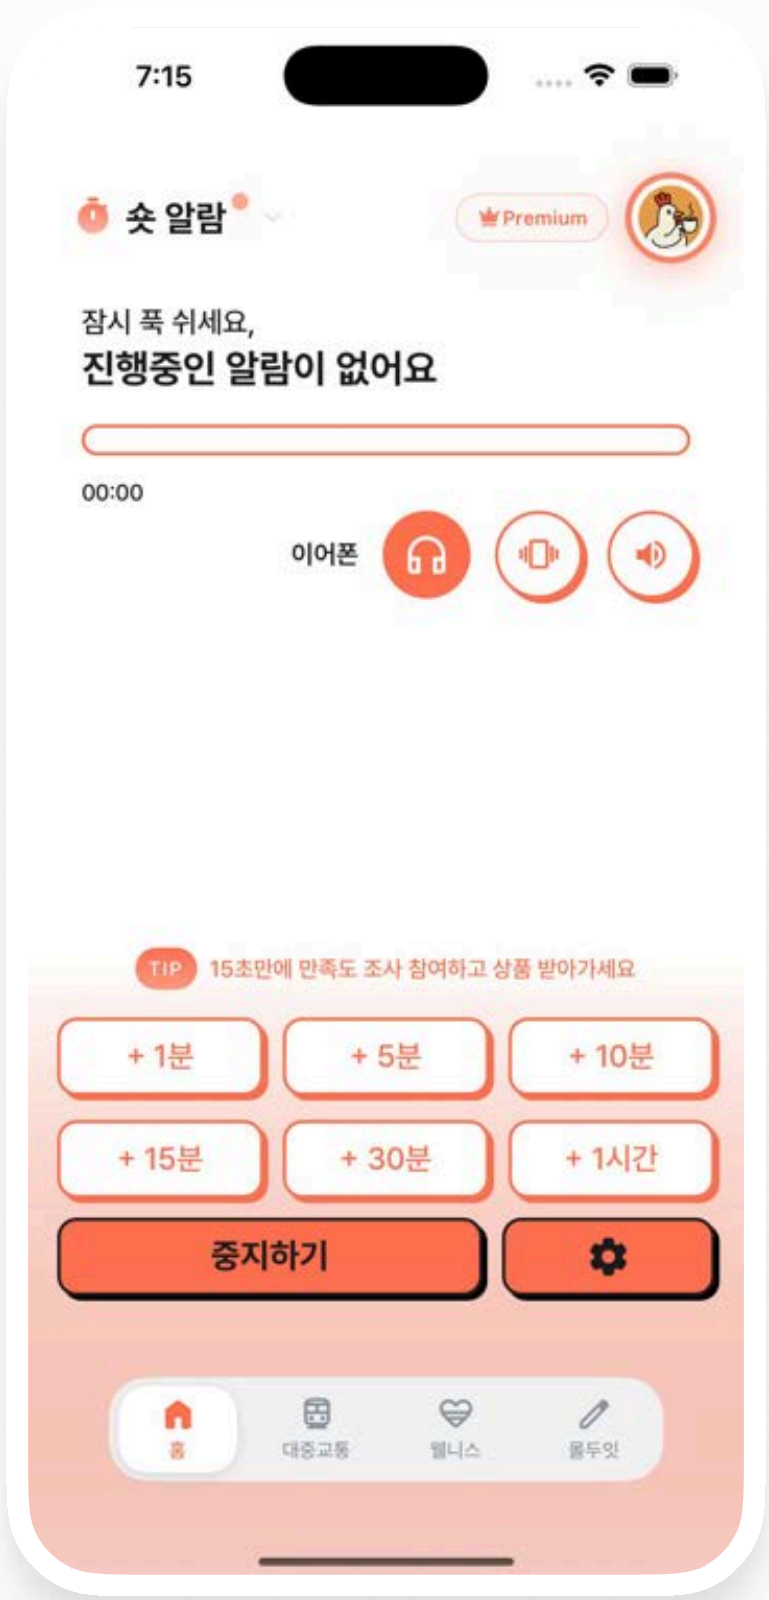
7:15

숏 알람

Premium

잠시 푹 쉬세요,
진행중인 알람이 없어요

00:00

이어폰

TIP 15초만에 만족도 조사 참여하고 상품 받아가세요

+ 1분
+ 5분
+ 10분
+ 15분
+ 30분
+ 1시간

중지하기

홈
대중교통
웰니스
몰두잇